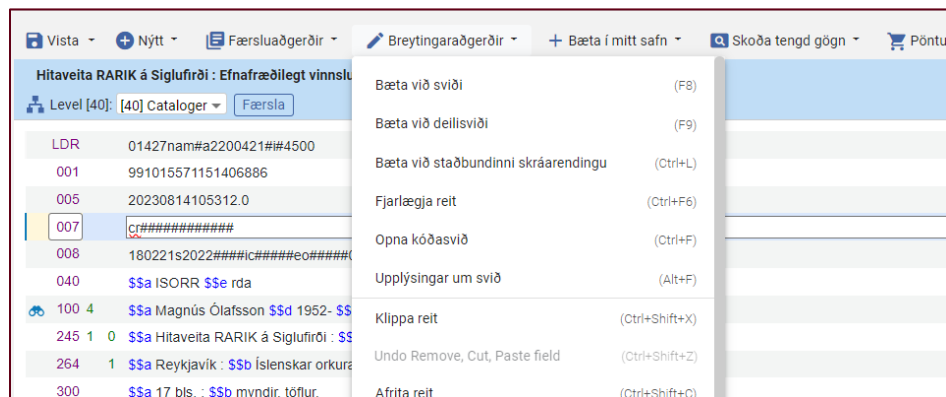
Vista ▾ Nýtt ▾ Færsluaðgerðir ▾ Breytingaraðgerðir ▾ + Bæta í mitt safn ▾ Skoða tengd gögn ▾ Pöntu

Hitaveita RARIK á Siglufirði : Efnafræðilegt vinnsl

Level [40]: [40] Cataloger ▾ Færsla

LDR 01427nam#a2200421#i#4500
001 991015571151406886
005 20230814105312.0
007 cr############
008 180221s2022####ic#####eo#####
040 $$a ISORR $$e rda
100 4 $$a Magnús Ólafsson $$d 1952- $$
245 1 0 $$a Hitaveita RARIK á Siglufirði : $$
264 1 $$a Reykjavík : $$b Íslenskar orkura
300 $$a 17 bls. : $$b myndir, töflur.

Bæta við sviði (F8)
Bæta við deilisviði (F9)
Bæta við staðbundinni skráarendingu (Ctrl+L)
Fjarlægja reit (Ctrl+F6)
Opna kóðasvið (Ctrl+F)
Upplýsingar um svið (Alt+F)
Klippa reit (Ctrl+Shift+X)
Undo Remove, Cut, Paste field (Ctrl+Shift+Z)
Afrita reit (Ctrl+Shift+C)